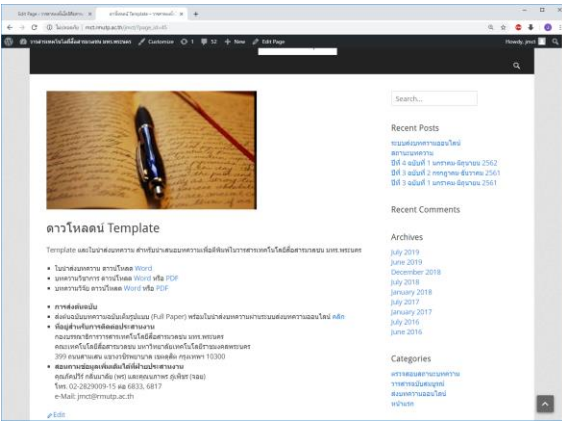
Edit Page ‹ วารสารเทคโนโลยีสื่อสารมวลชน ×
ดาวน์โหลด Template – วารสารเทคโนโ ×
+

ไม่ปลอดภัย | jmct.rmutp.ac.th/?page_id=45

วารสารเทคโนโลยีสื่อสารมวลชน มทร.พระนคร   Customize   1   52   + New   Edit Page   Howdy, jmct

ดาวโหลดน์ Template

Template และใบนำส่งบทความ สำหรับนำเสนอบทความเพื่อตีพิมพ์ในวารสารเทคโนโลยีสื่อสารมวลชน มทร.พระนคร

- ใบนำส่งบทความ ดาวน์โหลด Word
- บทความวิชาการ ดาวน์โหลด Word หรือ PDF
- บทความวิจัย ดาวน์โหลด Word หรือ PDF

- การส่งต้นฉบับ
- ส่งต้นฉบับบทความฉบับเต็มรูปแบบ (Full Paper) พร้อมใบนำส่งบทความผ่านระบบส่งบทความออนไลน์ คลิก
- ที่อยู่สำหรับการติดต่อประสานงาน
กองบรรณาธิการวารสารเทคโนโลยีสื่อสารมวลชน มทร.พระนคร
คณะเทคโนโลยีสื่อสารมวลชน มหาวิทยาลัยเทคโนโลยีราชมงคลพระนคร
399 ถนนสามเสน แขวงวชิรพยาบาล เขตดุสิต กรุงเทพฯ 10300
- สอบถามข้อมูลเพิ่มเติมได้ที่ฝ่ายประสานงาน
คุณกัณฑ์วรี กลิ่นมาลัย (ฟาง) และคุณมาลาตา สุขพิศุทธิ์ (จอย)
โทร. 02-2829009-15 ต่อ 6833, 6817
e-Mail: jmct@rmutp.ac.th

Edit

Search...

Recent Posts

ระบบส่งบทความออนไลน์
สถานะบทความ
ปีที่ 4 ฉบับที่ 1 มกราคม-มิถุนายน 2562
ปีที่ 3 ฉบับที่ 2 กรกฎาคม-ธันวาคม 2561
ปีที่ 3 ฉบับที่ 1 มกราคม-มิถุนายน 2561

Recent Comments

Archives

July 2019
June 2019
December 2018
July 2018
January 2018
July 2017
January 2017
July 2016
June 2016

Categories

ตรวจสอบสถานะบทความ
วารสารฉบับสมบูรณ์
ส่งบทความออนไลน์
หน้าแรก